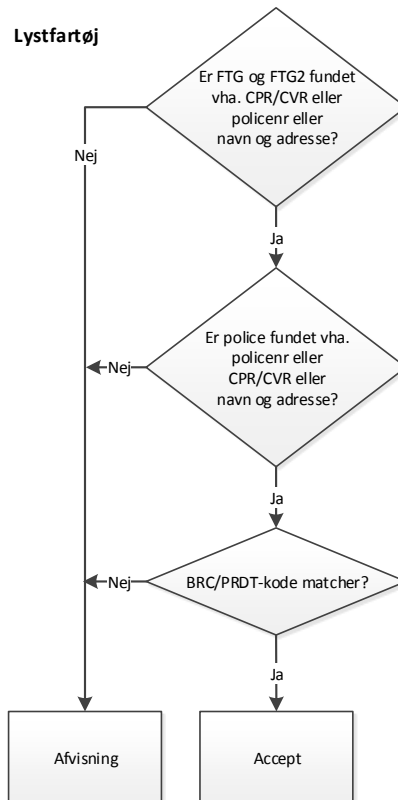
Lystfartøj

Er FTG og FTG2 fundet vha. CPR/CVR eller policenr eller navn og adresse?

Nej

Ja

Er police fundet vha. policenr eller CPR/CVR eller navn og adresse?

Nej

Ja

BRC/PRDT-kode matcher?

Nej

Ja

Afvisning

Accept